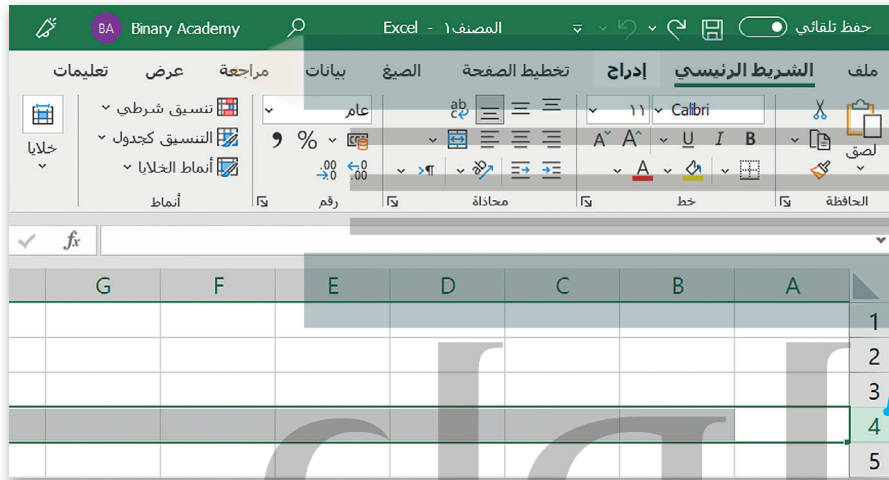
BA Binary Academy
Excel - المصنف١
حفظ تلقائي

ملف الشريط الرئيسي إدراج تخطيط الصفحة الصيغ بيانات مراجعة عرض تعليمات

لصق
الحافظة
Calibri ١١
B I U
خط
محاذاة
عام
% ٩
رقم
تنسيق شرطي
التنسيق كجدول
أنماط الخلايا
أنماط
خلايا

fx

A B C D E F G
1
2
3
4
5